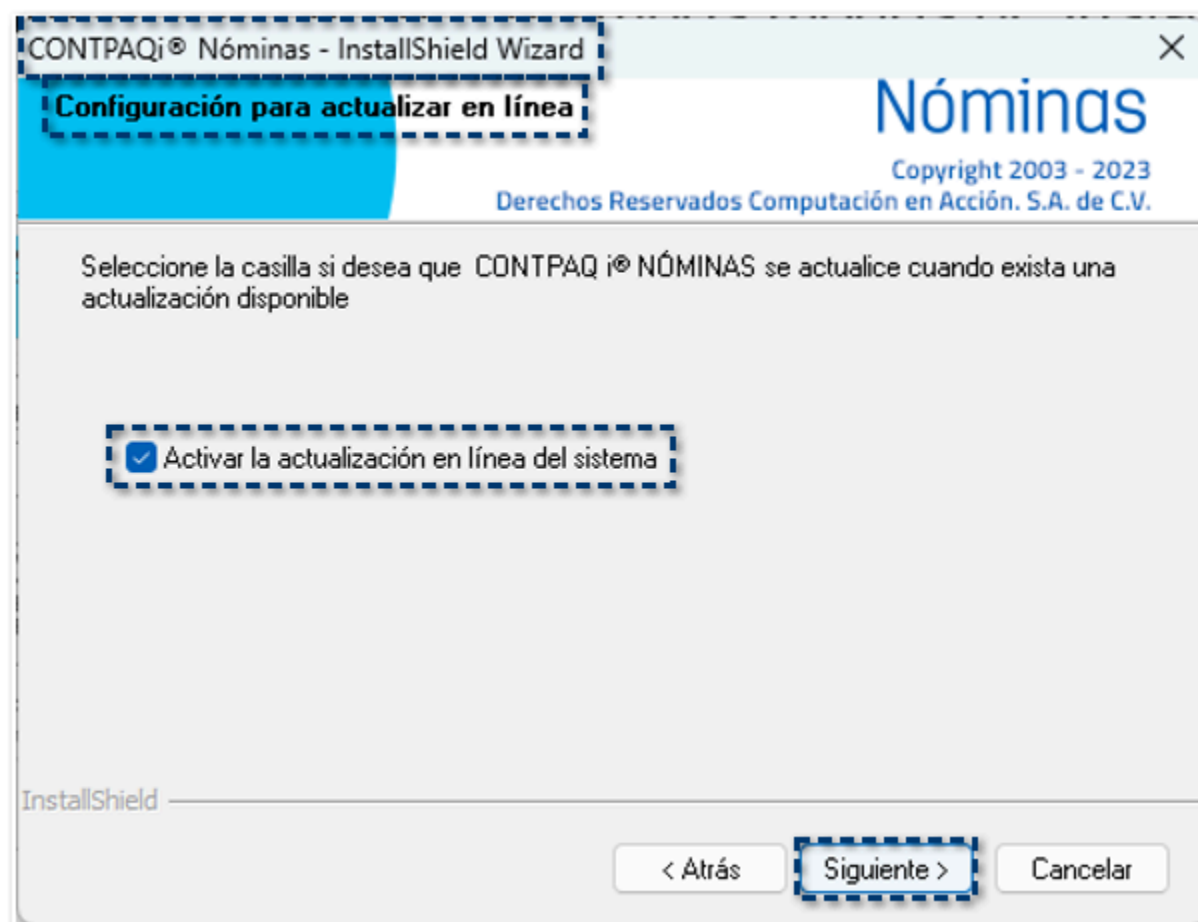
CONTPAQi® Nóminas - InstallShield Wizard

×

Configuración para actualizar en línea

Nóminas

Copyright 2003 - 2023
Derechos Reservados Computación en Acción. S.A. de C.V.

Seleccione la casilla si desea que CONTPAQ i® NÓMINAS se actualice cuando exista una actualización disponible

Activar la actualización en línea del sistema

InstallShield

< Atrás

Siguiente >

Cancelar